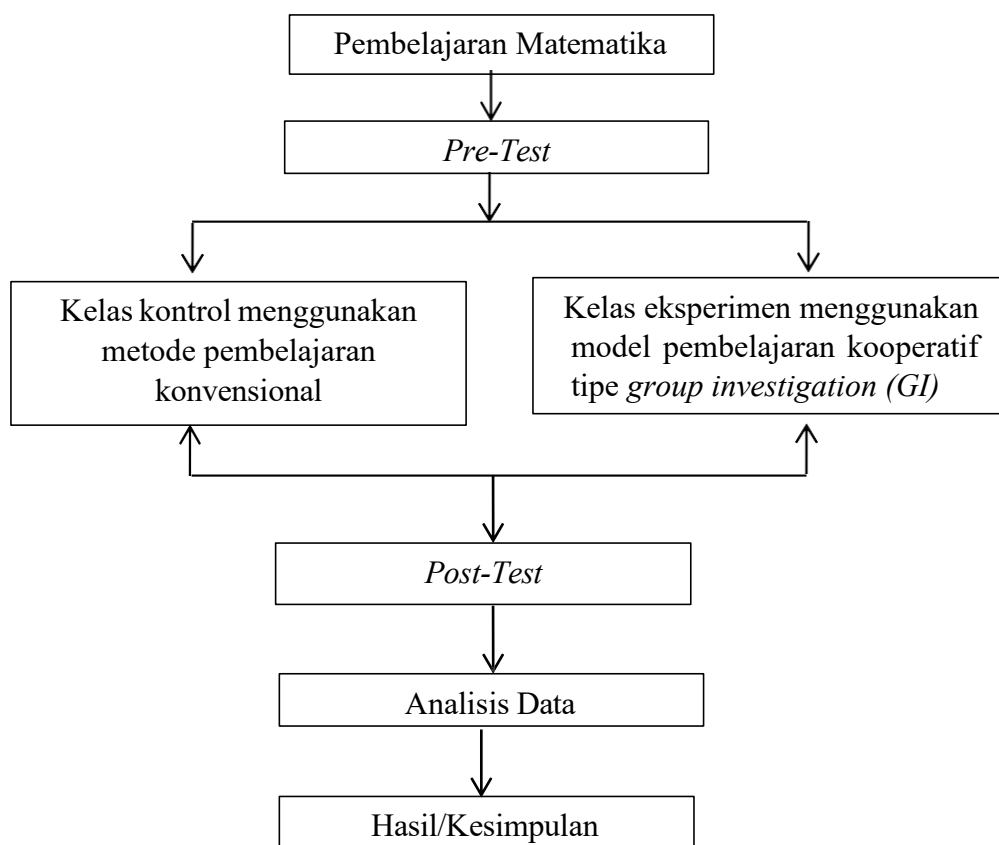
Pembelajaran Matematika

Pre-Test

Kelas kontrol menggunakan metode pembelajaran konvensional

Kelas eksperimen menggunakan model pembelajaran kooperatif tipe group investigation (GI)

Post-Test

Analisis Data

Hasil/Kesimpulan